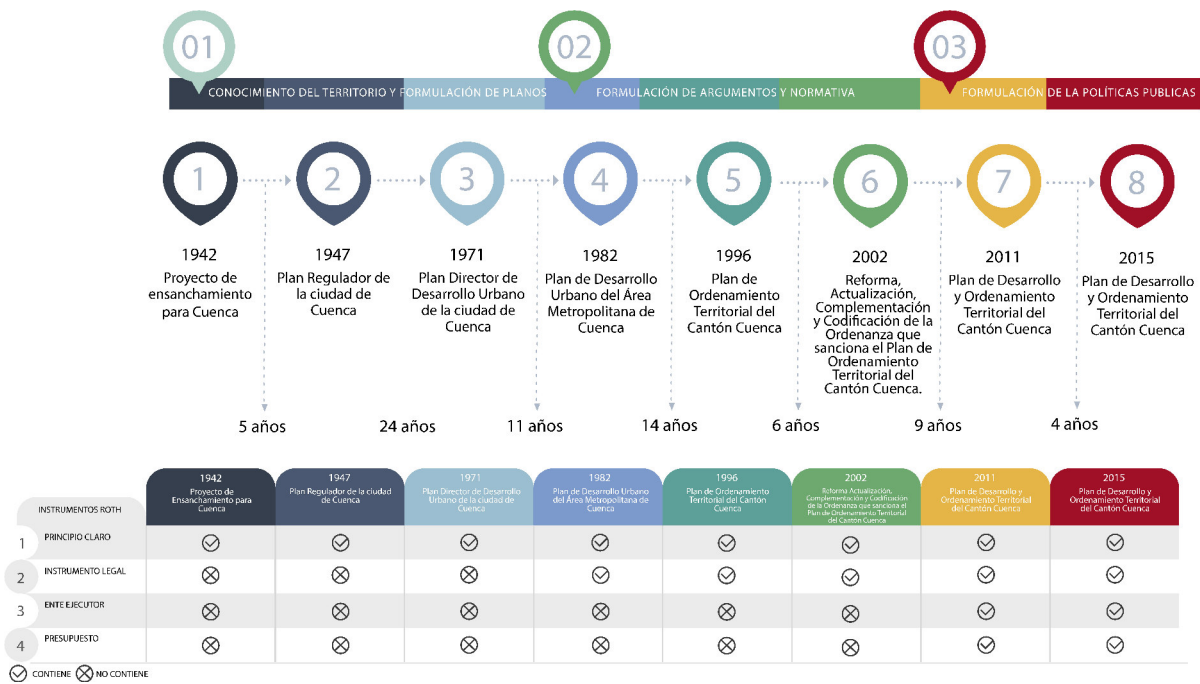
01

02

03

CONOCIMIENTO DEL TERRITORIO Y FORMULACIÓN DE PLANOS

FORMULACIÓN DE ARGUMENTOS Y NORMATIVA

FORMULACIÓN DE LA POLÍTICAS PUBLICAS

1
1942
Proyecto de ensanchamiento para Cuenca

2
1947
Plan Regulador de la ciudad de Cuenca

3
1971
Plan Director de Desarrollo Urbano de la ciudad de Cuenca

4
1982
Plan de Desarrollo Urbano del Área Metropolitana de Cuenca

5
1996
Plan de Ordenamiento Territorial del Cantón Cuenca

6
2002
Reforma, Actualización, Complementación y Codificación de la Ordenanza que sanciona el Plan de Ordenamiento Territorial del Cantón Cuenca.

7
2011
Plan de Desarrollo y Ordenamiento Territorial del Cantón Cuenca

8
2015
Plan de Desarrollo y Ordenamiento Territorial del Cantón Cuenca

5 años

24 años

11 años

14 años

6 años

9 años

4 años

| INSTRUMENTOS ROTH | 1942 Proyecto de Ensanchamiento para Cuenca | 1947 Plan Regulador de la ciudad de Cuenca | 1971 Plan Director de Desarrollo Urbano de la ciudad de Cuenca | 1982 Plan de Desarrollo Urbano del Área Metropolitana de Cuenca | 1996 Plan de Ordenamiento Territorial del Cantón Cuenca | 2002 Reforma Actualización, Complementación y Codificación de la Ordenanza que sanciona el Plan de Ordenamiento Territorial del Cantón Cuenca | 2011 Plan de Desarrollo y Ordenamiento Territorial del Cantón Cuenca | 2015 Plan de Desarrollo y Ordenamiento Territorial del Cantón Cuenca |
|---|---|---|---|---|---|---|---|---|
| 1 PRINCIPIO CLARO | ✓ | ✓ | ✓ | ✓ | ✓ | ✓ | ✓ | ✓ |
| 2 INSTRUMENTO LEGAL | ⊗ | ⊗ | ⊗ | ✓ | ✓ | ✓ | ✓ | ✓ |
| 3 ENTE EJECUTOR | ⊗ | ⊗ | ⊗ | ⊗ | ⊗ | ⊗ | ✓ | ✓ |
| 4 PRESUPUESTO | ⊗ | ⊗ | ⊗ | ⊗ | ⊗ | ⊗ | ✓ | ✓ |

✓ CONTIENE ⊗ NO CONTIENE